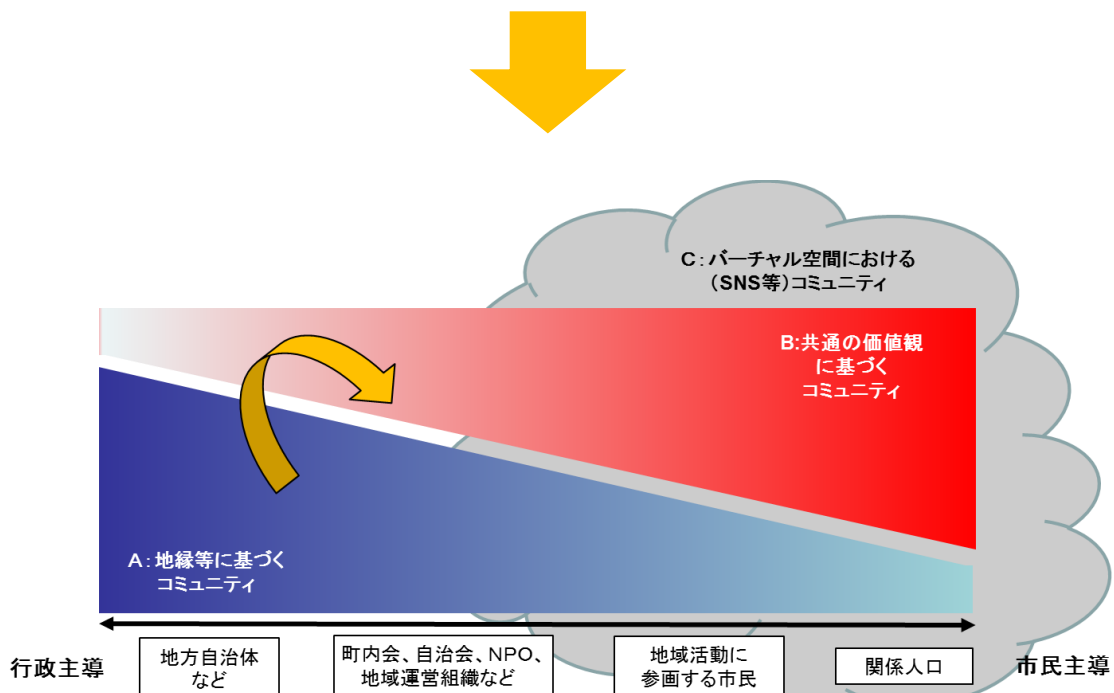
C：バーチャル空間における（SNS等）コミュニティ

B:共通の価値観に基づくコミュニティ

A：地縁等に基づくコミュニティ

行政主導

地方自治体など

町内会、自治会、NPO、地域運営組織など

地域活動に参画する市民

関係人口

市民主導